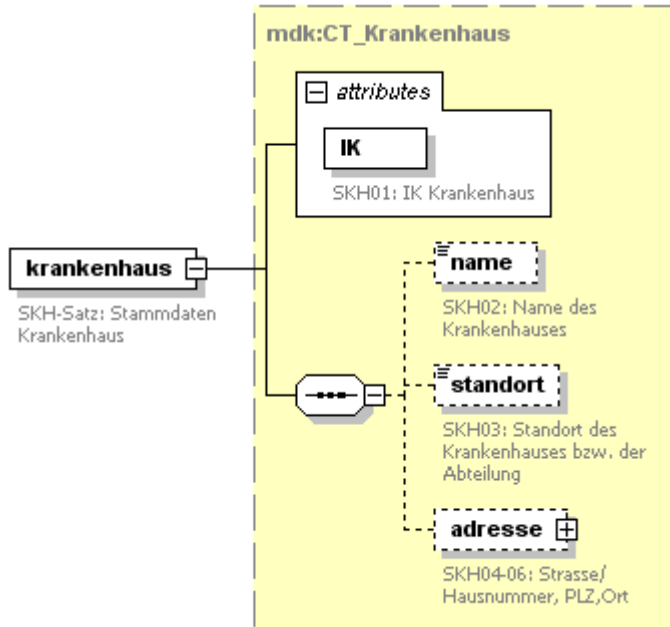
mdk:CT_Krankenhaus

attributes

IK

SKH01: IK Krankenhaus

krankenhaus

SKH-Satz: Stammdaten Krankenhaus

name

SKH02: Name des Krankenhauses

standort

SKH03: Standort des Krankenhauses bzw. der Abteilung

adresse

SKH04-06: Strasse/ Hausnummer, PLZ,Ort